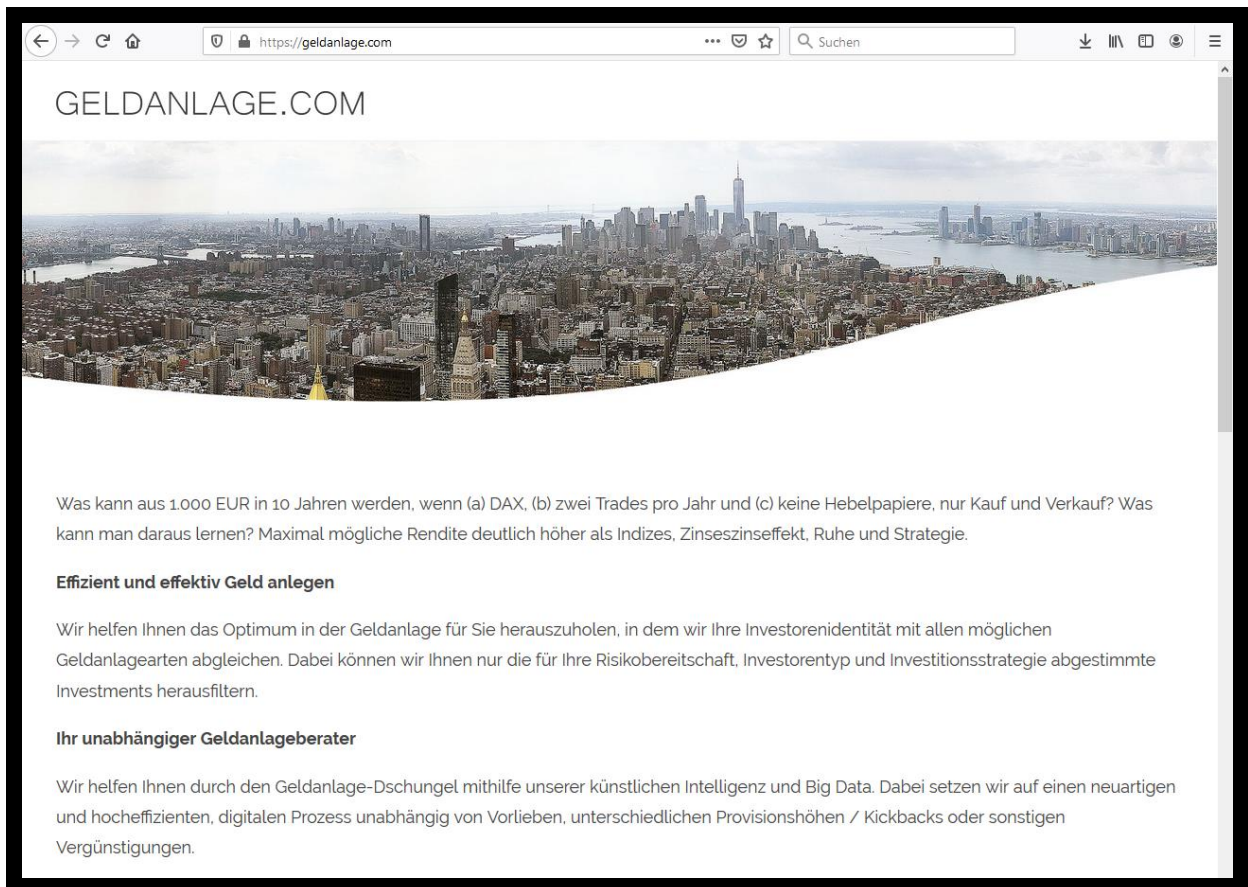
https://geldanlage.com

Suchen

GELDANLAGE.COM

Was kann aus 1.000 EUR in 10 Jahren werden, wenn (a) DAX, (b) zwei Trades pro Jahr und (c) keine Hebelpapiere, nur Kauf und Verkauf? Was kann man daraus lernen? Maximal mögliche Rendite deutlich höher als Indizes, Zinseszinseffekt, Ruhe und Strategie.

**Effizient und effektiv Geld anlegen**

Wir helfen Ihnen das Optimum in der Geldanlage für Sie herauszuholen, in dem wir Ihre Investorenidentität mit allen möglichen Geldanlagearten abgleichen. Dabei können wir Ihnen nur die für Ihre Risikobereitschaft, Investorentyp und Investitionsstrategie abgestimmte Investments herausfiltern.

**Ihr unabhängiger Geldanlageberater**

Wir helfen Ihnen durch den Geldanlage-Dschungel mithilfe unserer künstlichen Intelligenz und Big Data. Dabei setzen wir auf einen neuartigen und hocheffizienten, digitalen Prozess unabhängig von Vorlieben, unterschiedlichen Provisionshöhen / Kickbacks oder sonstigen Vergünstigungen.